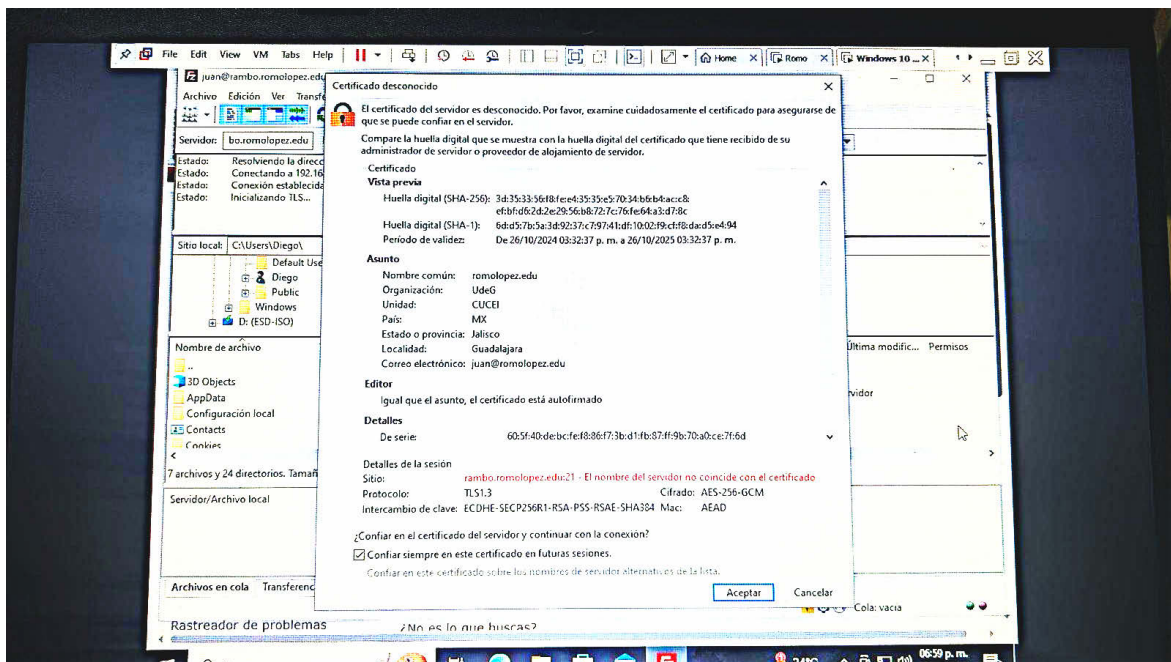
File Edit View VM Tabs Help

Home Romo Windows 10 ...

juan@rambo.romolopez.edu

Archivo Edición Ver Transf

Servidor: bo.romolopez.edu

Estado: Resolviendo la direcc
Estado: Conectando a 192.16
Estado: Conexión establecida
Estado: Inicializando TLS...

Sitio local: C:\Users\Diego\

Default Use
Diego
Public
Windows
D: (ESD-ISO)

Nombre de archivo
..
3D Objects
AppData
Configuración local
Contacts
Cookies

7 archivos y 24 directorios. Tamañ

Servidor/Archivo local

Archivos en cola Transferenc

Última modific... Permisos

rvidor

Cola: vacía

Certificado desconocido

El certificado del servidor es desconocido. Por favor, examine cuidadosamente el certificado para asegurarse de que se puede confiar en el servidor.

Compare la huella digital que se muestra con la huella digital del certificado que tiene recibido de su administrador de servidor o proveedor de alojamiento de servidor.

Certificado
Vista previa

Huella digital (SHA-256): 3d:35:33:56:f8:fe:e4:35:35:e5:70:34:b6:b4:ac:c8:ef:bf:d6:2d:2e:29:56:b8:72:7c:76:fe:64:a3:d7:8c
Huella digital (SHA-1): 6d:d5:7b:5a:3d:92:37:c7:97:41:df:10:02:f9:cf:f8:da:d5:e4:94
Período de validez: De 26/10/2024 03:32:37 p. m. a 26/10/2025 03:32:37 p. m.

Asunto
Nombre común: romolopez.edu
Organización: UdeG
Unidad: CUCEI
País: MX
Estado o provincia: Jalisco
Localidad: Guadalajara
Correo electrónico: juan@romolopez.edu

Editor
Igual que el asunto, el certificado está autofirmado

Detalles
De serie: 60:5f:40:de:bc:fe:f8:86:f7:3b:d1:fb:87:ff:9b:70:a0:ce:7f:6d

Detalles de la sesión
Sitio: rambo.romolopez.edu:21 - El nombre del servidor no coincide con el certificado
Protocolo: TLS1.3 Cifrado: AES-256-GCM
Intercambio de clave: ECDHE-SECP256R1-RSA-PSS-RSAE-SHA384 Mac: AEAD

¿Confiar en el certificado del servidor y continuar con la conexión?
Confiar siempre en este certificado en futuras sesiones.
Confiar en este certificado sobre los nombres de servidor alternativos de la lista.

Aceptar Cancelar

Rastreador de problemas
¿No es lo que buscas?

06:59 p. m.